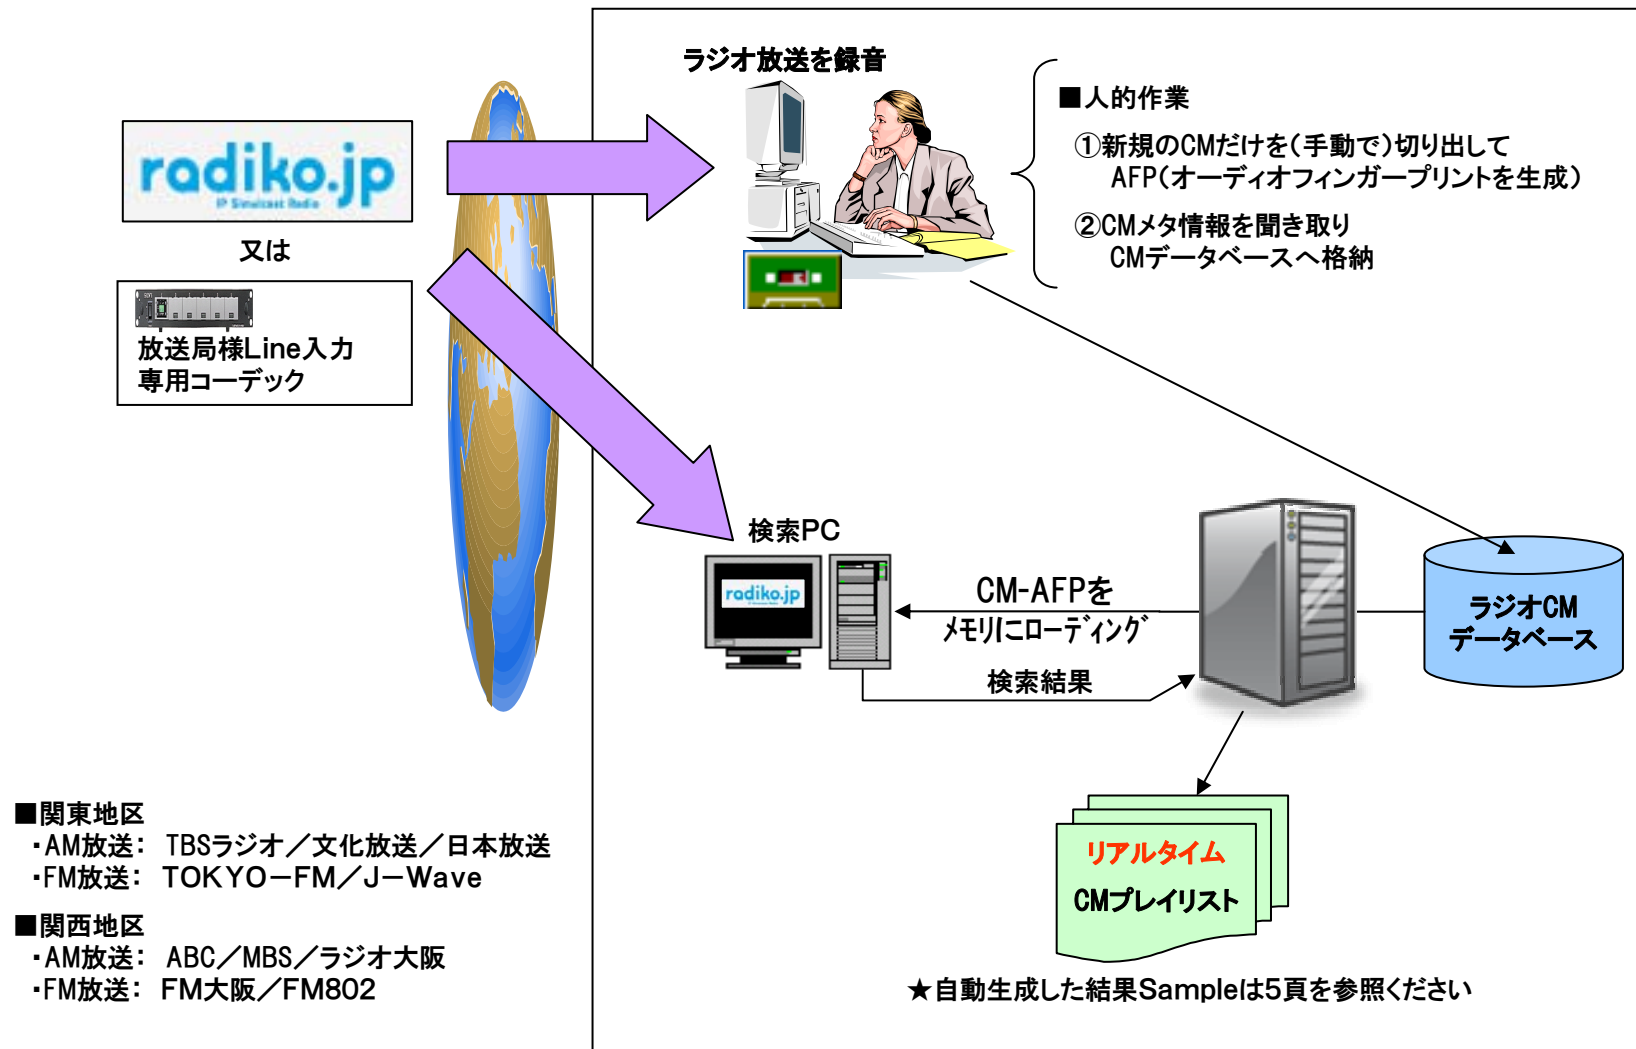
radiko.jp
IP Simulcast Radio

又は

放送局様Line入力
専用コーデック

ラジオ放送を録音

■人的作業
①新規のCMだけを(手動で)切り出して
AFP(オーディオフィンガープリントを生成)
②CMメタ情報を聞き取り
CMデータベースへ格納

検索PC

radiko.jp

CM-AFPを
メモリにローディング

検索結果

ラジオCM
データベース

リアルタイム
CMプレイリスト

★自動生成した結果Sampleは5頁を参照ください

■関東地区
・AM放送: TBSラジオ／文化放送／日本放送
・FM放送: TOKYO−FM／J−Wave

■関西地区
・AM放送: ABC／MBS／ラジオ大阪
・FM放送: FM大阪／FM802